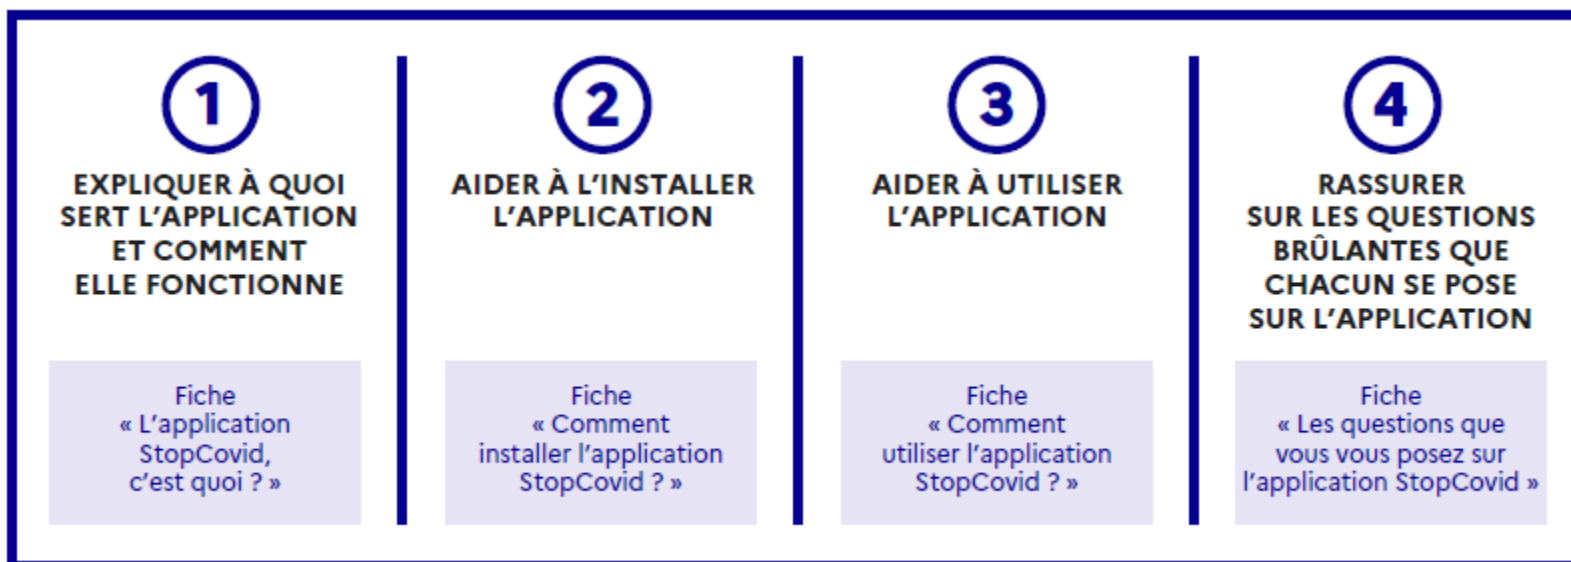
1

EXPLIQUER À QUOI SERT L'APPLICATION ET COMMENT ELLE FONCTIONNE

Fiche « L'application StopCovid, c'est quoi ? »

2

AIDER À L'INSTALLER L'APPLICATION

Fiche « Comment installer l'application StopCovid ? »

3

AIDER À UTILISER L'APPLICATION

Fiche « Comment utiliser l'application StopCovid ? »

4

RASSURER SUR LES QUESTIONS BRÛLANTES QUE CHACUN SE POSE SUR L'APPLICATION

Fiche « Les questions que vous vous posez sur l'application StopCovid »